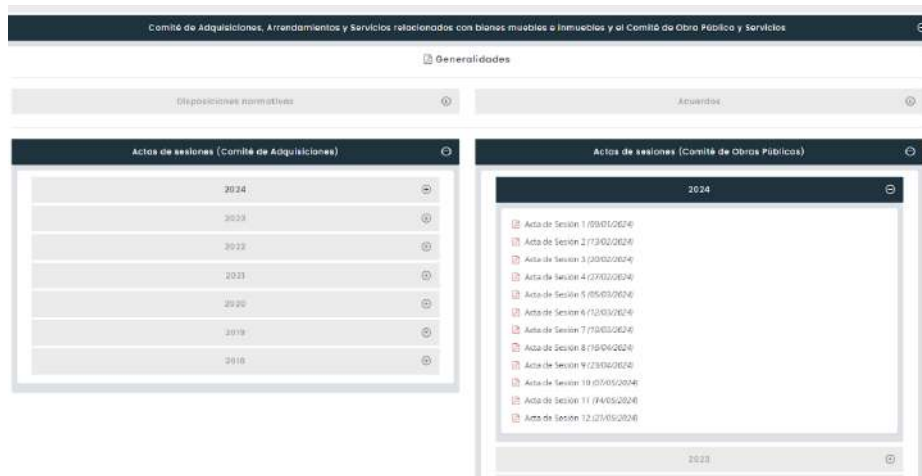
Comité de Adquisiciones, Arrendamientos y Servicios relacionados con bienes muebles e inmuebles y el Comité de Obra Pública y Servicios

Generalidades

Disposiciones normativas

Acuerdos

Actas de sesiones (Comité de Adquisiciones)

2024

2023

2022

2021

2020

2019

2018

Actas de sesiones (Comité de Obras Públicas)

2024

Acta de Sesión 1 (09/01/2024)

Acta de Sesión 2 (13/02/2024)

Acta de Sesión 3 (20/02/2024)

Acta de Sesión 4 (27/02/2024)

Acta de Sesión 5 (05/03/2024)

Acta de Sesión 6 (12/03/2024)

Acta de Sesión 7 (19/03/2024)

Acta de Sesión 8 (16/04/2024)

Acta de Sesión 9 (23/04/2024)

Acta de Sesión 10 (07/05/2024)

Acta de Sesión 11 (14/05/2024)

Acta de Sesión 12 (21/05/2024)

2023